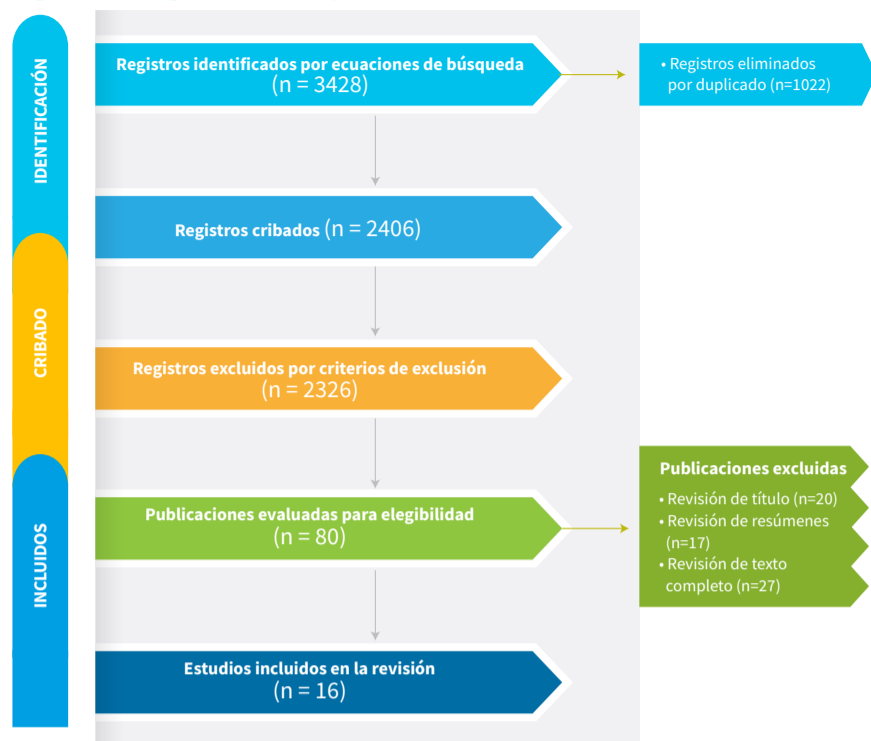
IDENTIFICACIÓN

CRIBADO

INCLUIDOS

Registros identificados por ecuaciones de búsqueda
(n = 3428)

• Registros eliminados por duplicado (n=1022)

Registros cribados (n = 2406)

Registros excluidos por criterios de exclusión
(n = 2326)

Publicaciones evaluadas para elegibilidad
(n = 80)

Publicaciones excluidas
• Revisión de título (n=20)
• Revisión de resúmenes (n=17)
• Revisión de texto completo (n=27)

Estudios incluidos en la revisión
(n = 16)